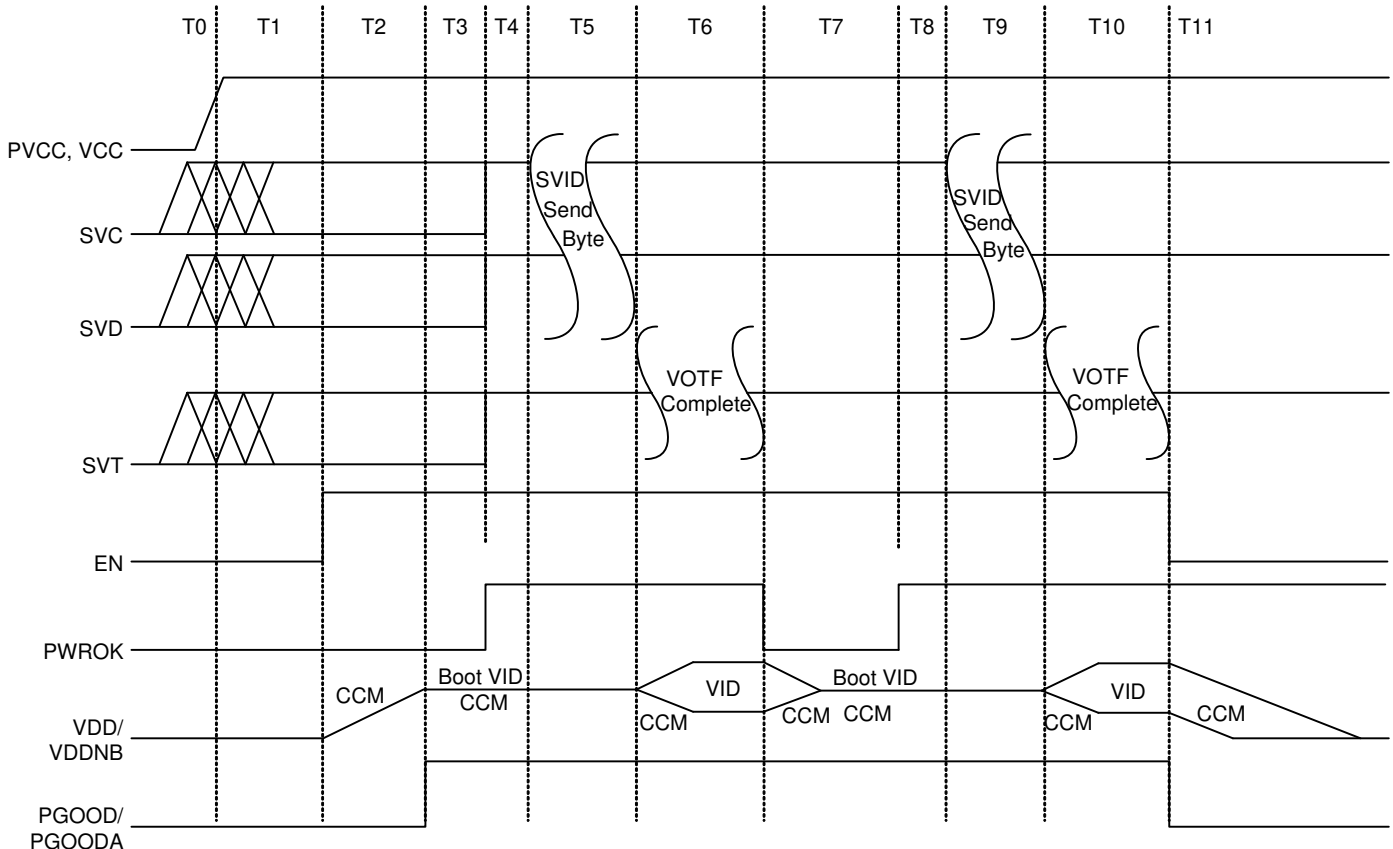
T0 T1 T2 T3 T4 T5 T6 T7 T8 T9 T10 T11

PVCC, VCC

SVC

SVID Send Byte

SVID Send Byte

SVD

VOTF Complete

VOTF Complete

SVT

EN

PWROK

CCM

Boot VID CCM

VID

CCM

CCM

Boot VID CCM

VID

CCM

CCM

VDD/ VDDNB

PGOOD/ PGOODA